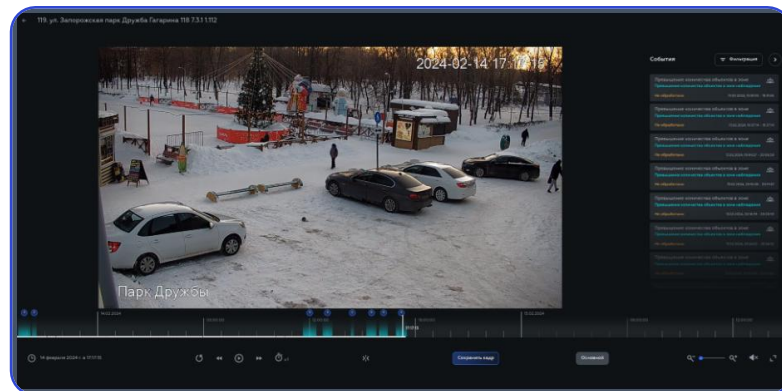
← 119. ул. Запорожская парк Дружба Гагарина 119 7.3.1.1.112

2024-02-14 17:17:16

Парк Дружбы

События

Фильтрация

Превышение количества объектов в зоне
Превышение количества объектов в зоне наблюдения
Не обработано

Превышение количества объектов в зоне
Превышение количества объектов в зоне наблюдения
Не обработано

Превышение количества объектов в зоне
Превышение количества объектов в зоне наблюдения
Не обработано

Превышение количества объектов в зоне
Превышение количества объектов в зоне наблюдения
Не обработано

Превышение количества объектов в зоне
Превышение количества объектов в зоне наблюдения
Не обработано

Превышение количества объектов в зоне
Превышение количества объектов в зоне наблюдения
Не обработано

Превышение количества объектов в зоне
Превышение количества объектов в зоне наблюдения
Не обработано

Превышение количества объектов в зоне
Превышение количества объектов в зоне наблюдения

14 февраля 2024 г. в 17:17:16

Сохранить кадр

Основной